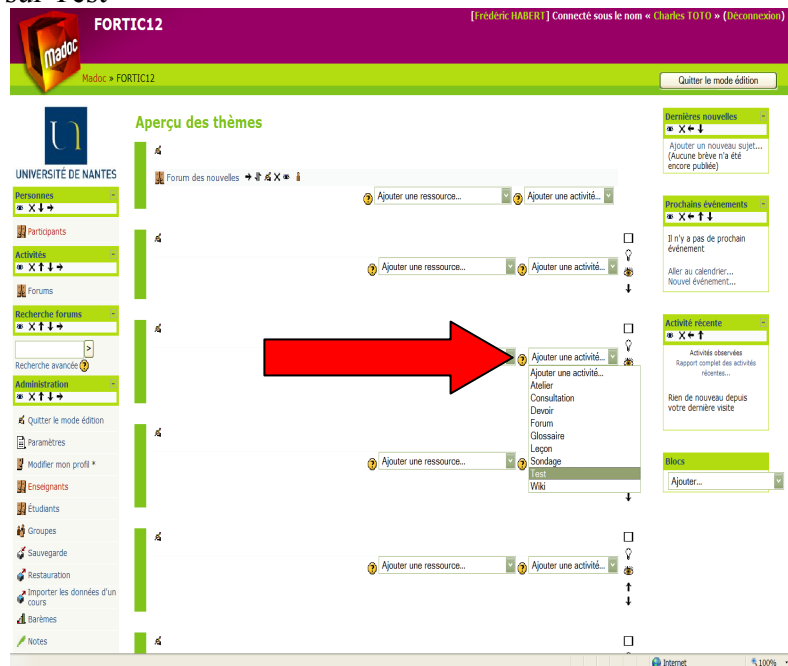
sur Test

FORTIC12

Madoc

[Frédéric HABERT] Connecté sous le nom « Charles TOTO » (Déconnexion)

Madoc » FORTIC12

Quitter le mode édition

UNIVERSITÉ DE NANTES

Personnes

Participants

Activités

Forums

Recherche forums

Recherche avancée

Administration

Quitter le mode édition

Paramètres

Modifier mon profil *

Enseignants

Étudiants

Groupes

Sauvegarde

Restauration

Importer les données d'un cours

Barèmes

Notes

Aperçu des thèmes

Forum des nouvelles

Ajouter une ressource...

Ajouter une activité...

Ajouter une ressource...

Ajouter une activité...

Ajouter une activité...

Ajouter une activité...
Atelier
Consultation
Devoir
Forum
Glossaire
Leçon
Sondage
Test
Wiki

Ajouter une ressource...

Ajouter une ressource...

Ajouter une activité...

Dernières nouvelles

Ajouter un nouveau sujet...
(Aucune brève n'a été encore publiée)

Prochains événements

Il n'y a pas de prochain événement

Aller au calendrier...
Nouvel événement...

Activité récente

Activités observées
Rapport complet des activités récentes...

Rien de nouveau depuis votre dernière visite

Blocs

Ajouter...

Internet

100%